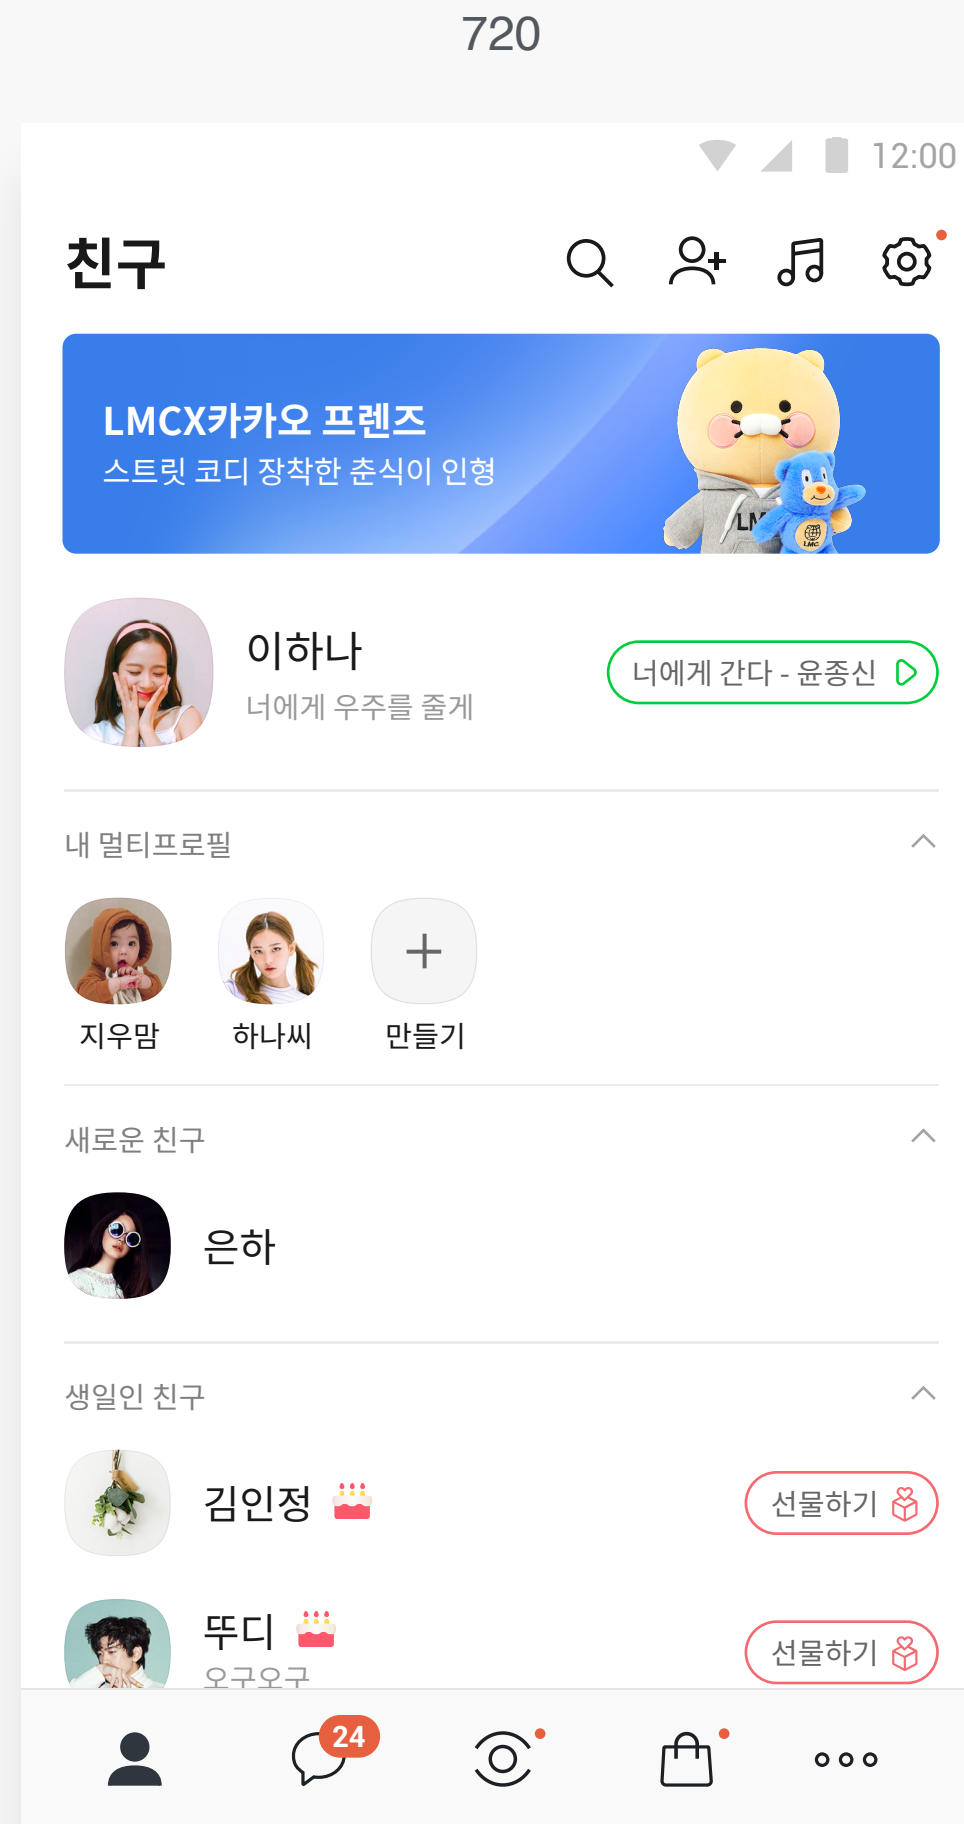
720

12:00

친구

LMCX카카오 프렌즈
스트릿 코디 장착한 춘식이 인형

이하나
너에게 우주를 줄게

너에게 간다 - 윤종신

내 멀티프로필

지우맘

하나씨

만들기

새로운 친구

은하

생일인 친구

김인정

선물하기

뚜디
오구오구

선물하기

24